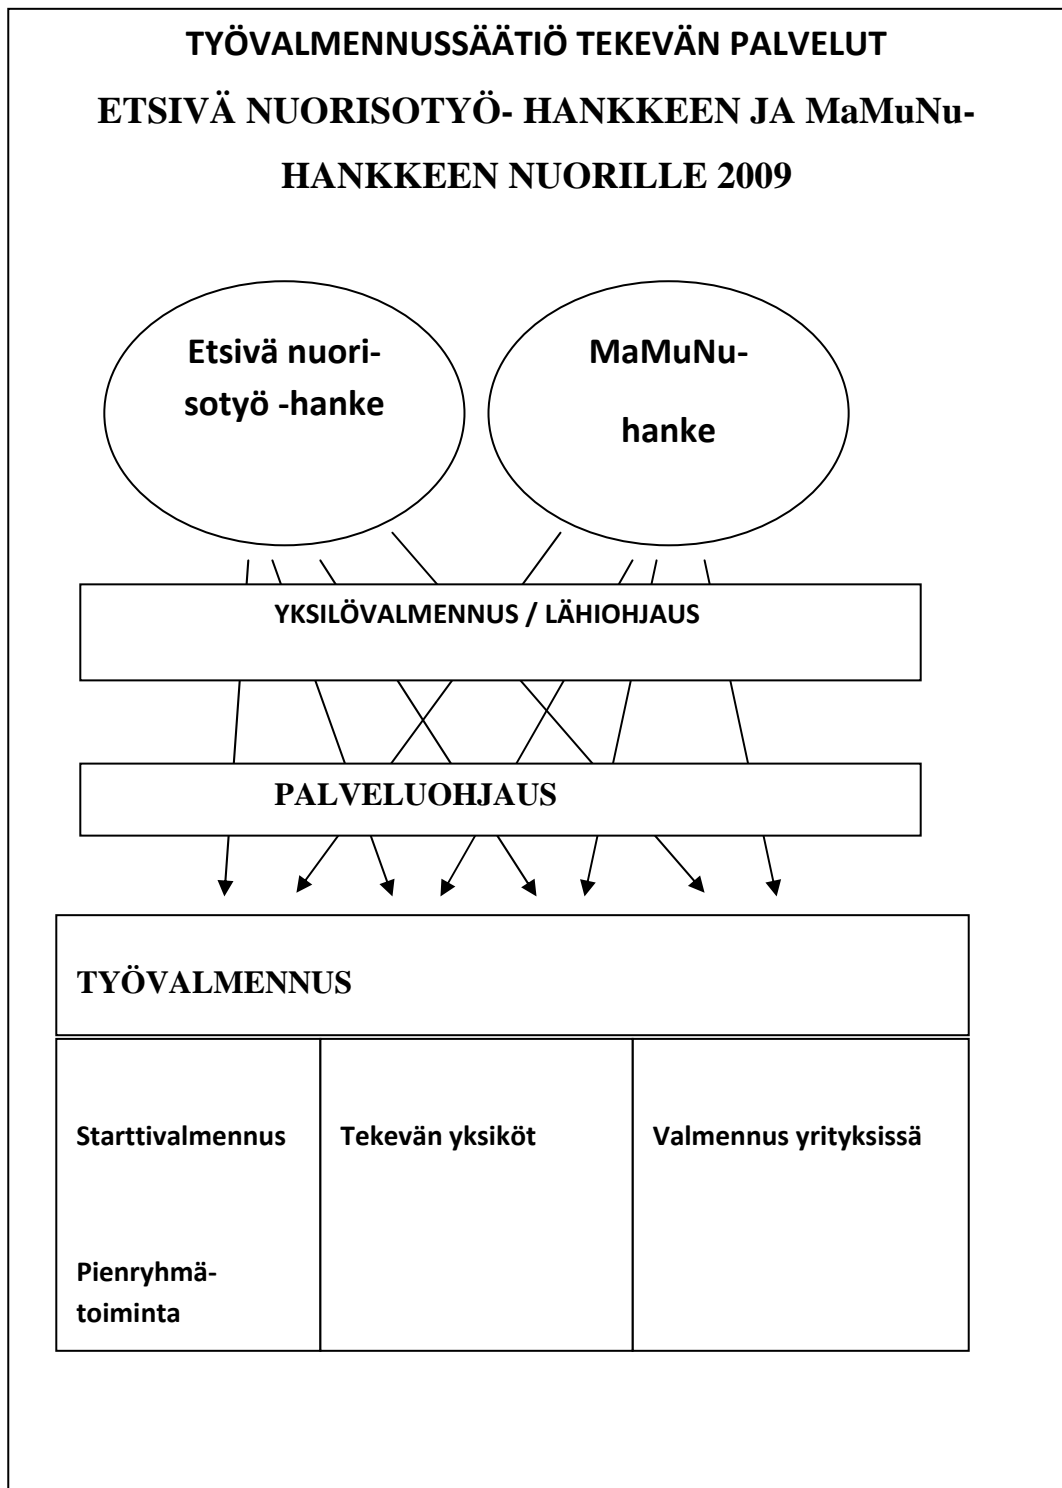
TYÖVALMENNUSSÄÄTIÖ TEKEVÄN PALVELUT

ETSIVÄ NUORISOTYÖ- HANKKEEN JA MaMuNu-HANKKEEN NUORILLE 2009

Etsivä nuorisotyö -hanke

MaMuNu-hanke

YKSILÖVALMENNUS / LÄHIOHJAUS

PALVELUOHJAUS

TYÖVALMENNUS

| Starttivalmennus<br><br>Pienryhmätoiminta | Tekevän yksiköt | Valmennus yrityksissä |
|---|---|---|